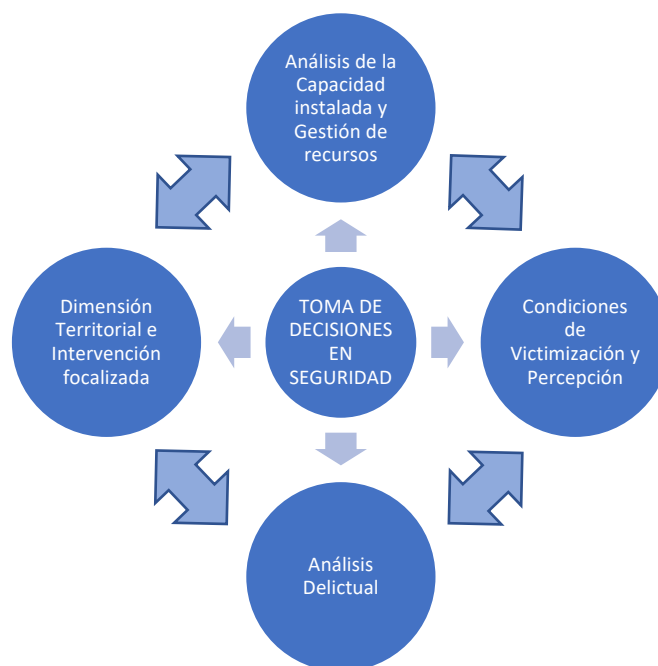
Análisis de la Capacidad instalada y Gestión de recursos

Dimensión Territorial e Intervención focalizada

TOMA DE DECISIONES EN SEGURIDAD

Condiciones de Victimización y Percepción

Análisis Delictual